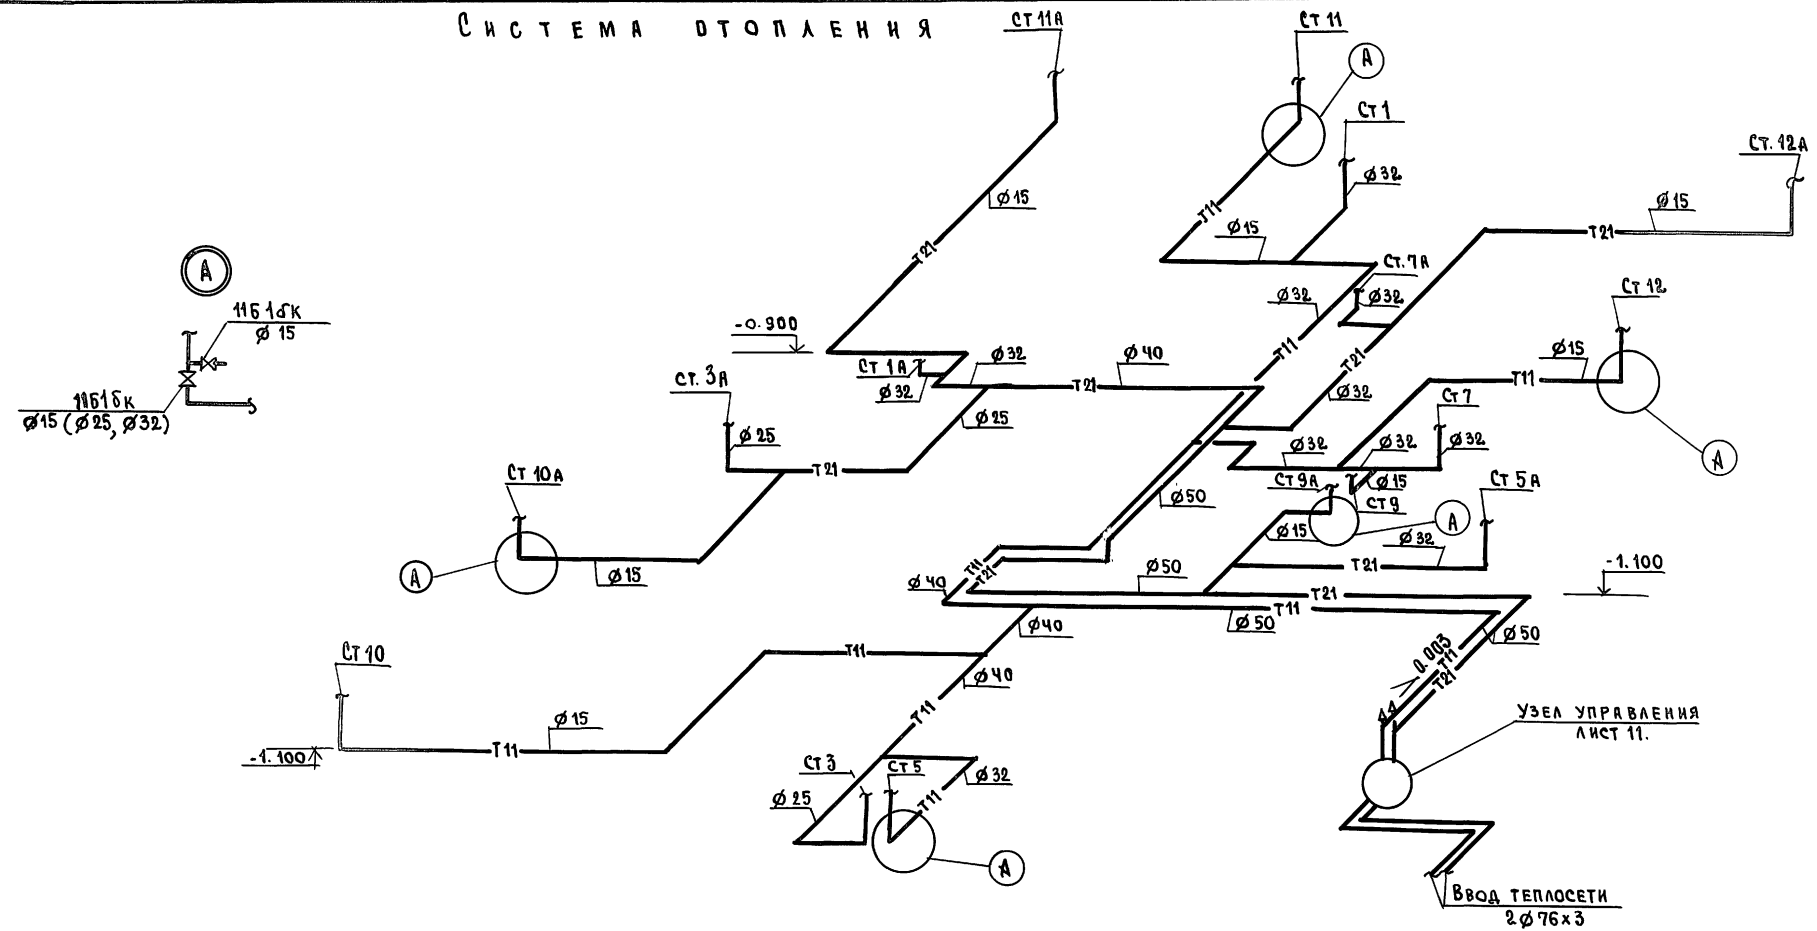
Система отопления

Ст 11А
Ст 11
Ст 1
Ст. 12А
А
Ø 32
Ø 15
Т11
Ø 15
Т21
Ø 15
Т21
Ст. 7А
А
11б1бк
Ø 15
11б1бк
Ø15 (Ø25, Ø32)
-0.900
Ø 32
Ø 32
Т11
Т21
Ст 12
Ст 1А
Ø 32
Ø 40
Ø 15
Т11
Ø 32
Т21
Ø 32
Ст. 3А
Ø 25
Ø 25
Ст 7
Т21
Ø 32
Ø 32
Ø 32
А
Ст 10А
Ст 9А
Ø 15
Ст 5А
Ст 9
Ø 50
А
Ø 15
Ø 32
А
Ø 15
Т11
Т21
Т21
Ø 50
-1.100
Ø 40
Т21
Т11
Ø 50
Ø 40
Ø 50
Ст 10
Т11
0.003
Т11
Т21
Ø 40
Ø 15
Т11
Узел управления
лист 11.
-1.100
Т11
Ст 3
Ст 5
Ø 32
Ø 25
Т11
А
Ввод теплосети
2 Ø 76×3